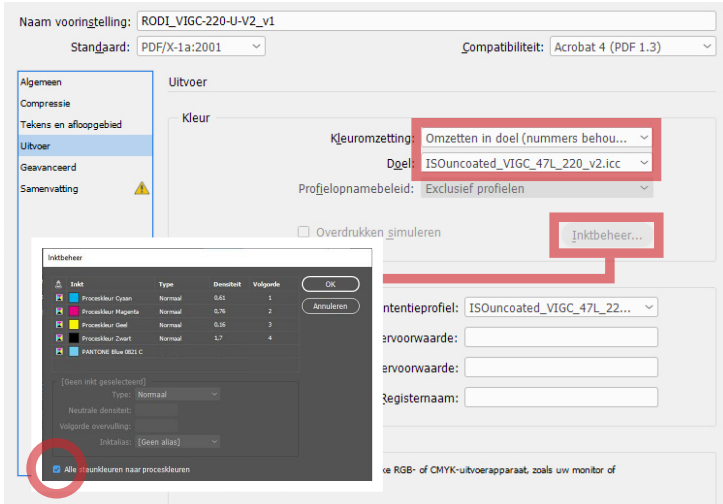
Naam voorinstelling: RODI_VIGC-220-U-V2_v1

Standaard: PDF/X-1a:2001

Compatibiliteit: Acrobat 4 (PDF 1.3)

Algemeen
Compressie
Tekens en afloopgebied
Uitvoer
Geavanceerd
Samenvatting

Uitvoer

Kleur

Kleuromzetting: Omzetten in doel (nummers behou...

Doel: ISOuncoated_VIGC_47L_220_v2.icc

Profielopnamebeleid: Exclusief profielen

Overdrukken simuleren

Inktbeheer...

ntentieprofiel: ISOuncoated_VIGC_47L_22...

ervoorwaarde:

ervoorwaarde:

Registernaam:

ke RGB- of CMYK-uitvoerapparaat, zoals uw monitor of

Inktbeheer

| | Inkt | Type | Densiteit | Volgorde |
|---|---|---|---|---|
| | Proceskleur Cyaan | Normaal | 0,61 | 1 |
| | Proceskleur Magenta | Normaal | 0,76 | 2 |
| | Proceskleur Geel | Normaal | 0,16 | 3 |
| | Proceskleur Zwart | Normaal | 1,7 | 4 |
| | PANTONE Blue 0821 C | | | |

OK

Annuleren

[Geen inkt geselecteerd]

Type: Normaal

Neutrale densiteit:

Volgorde overvulling:

Inktalias: [Geen alias]

Alle steunkleuren naar proceskleuren